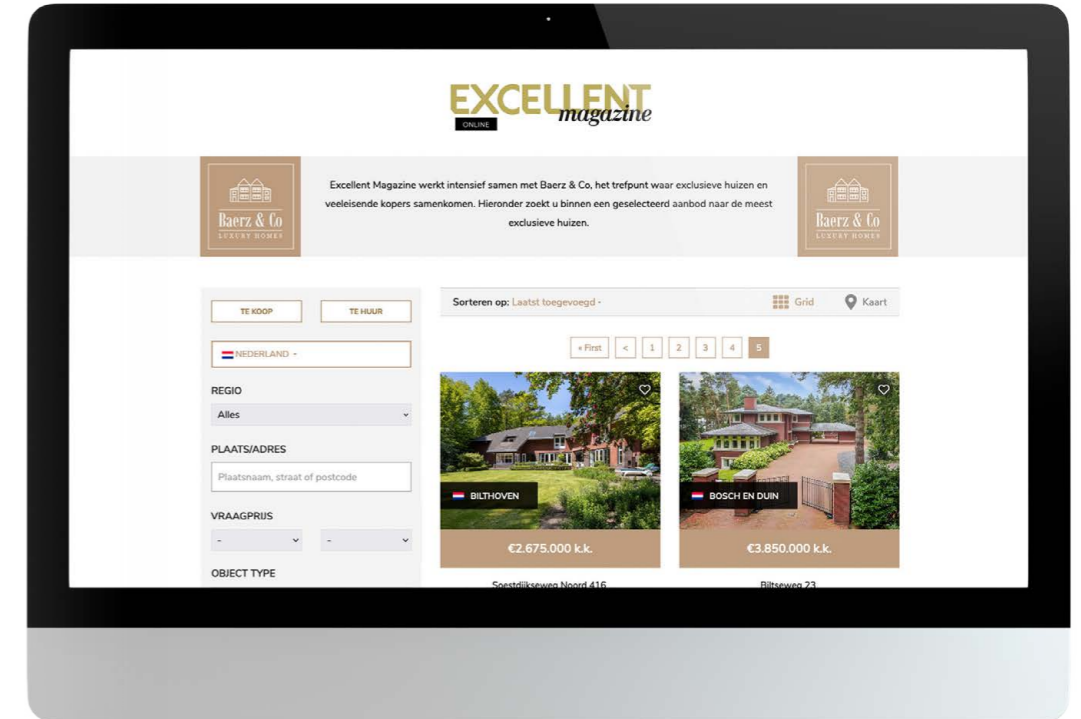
EXCELLENT
ONLINE
magazine

Baerz & Co
LUXURY HOMES

Excellent Magazine werkt intensief samen met Baerz & Co, het trefpunt waar exclusieve huizen en veeleisende kopers samenkomen. Hieronder zoekt u binnen een geselecteerd aanbod naar de meest exclusieve huizen.

Baerz & Co
LUXURY HOMES

TE KOOP
TE HUUR
NEDERLAND
REGIO
Alles
PLAATS/ADRES
Plaatsnaam, straat of postcode
VRAAGPRIJS
-
-
OBJECT TYPE

Sorteren op: Laatst toegevoegd
Grid
Kaart

« First
<
1
2
3
4
5

BILTHOVEN
€2.675.000 k.k.
Soestdijkseweg Noord 416

BOSCH EN DUIN
€3.850.000 k.k.
Biltseweg 23